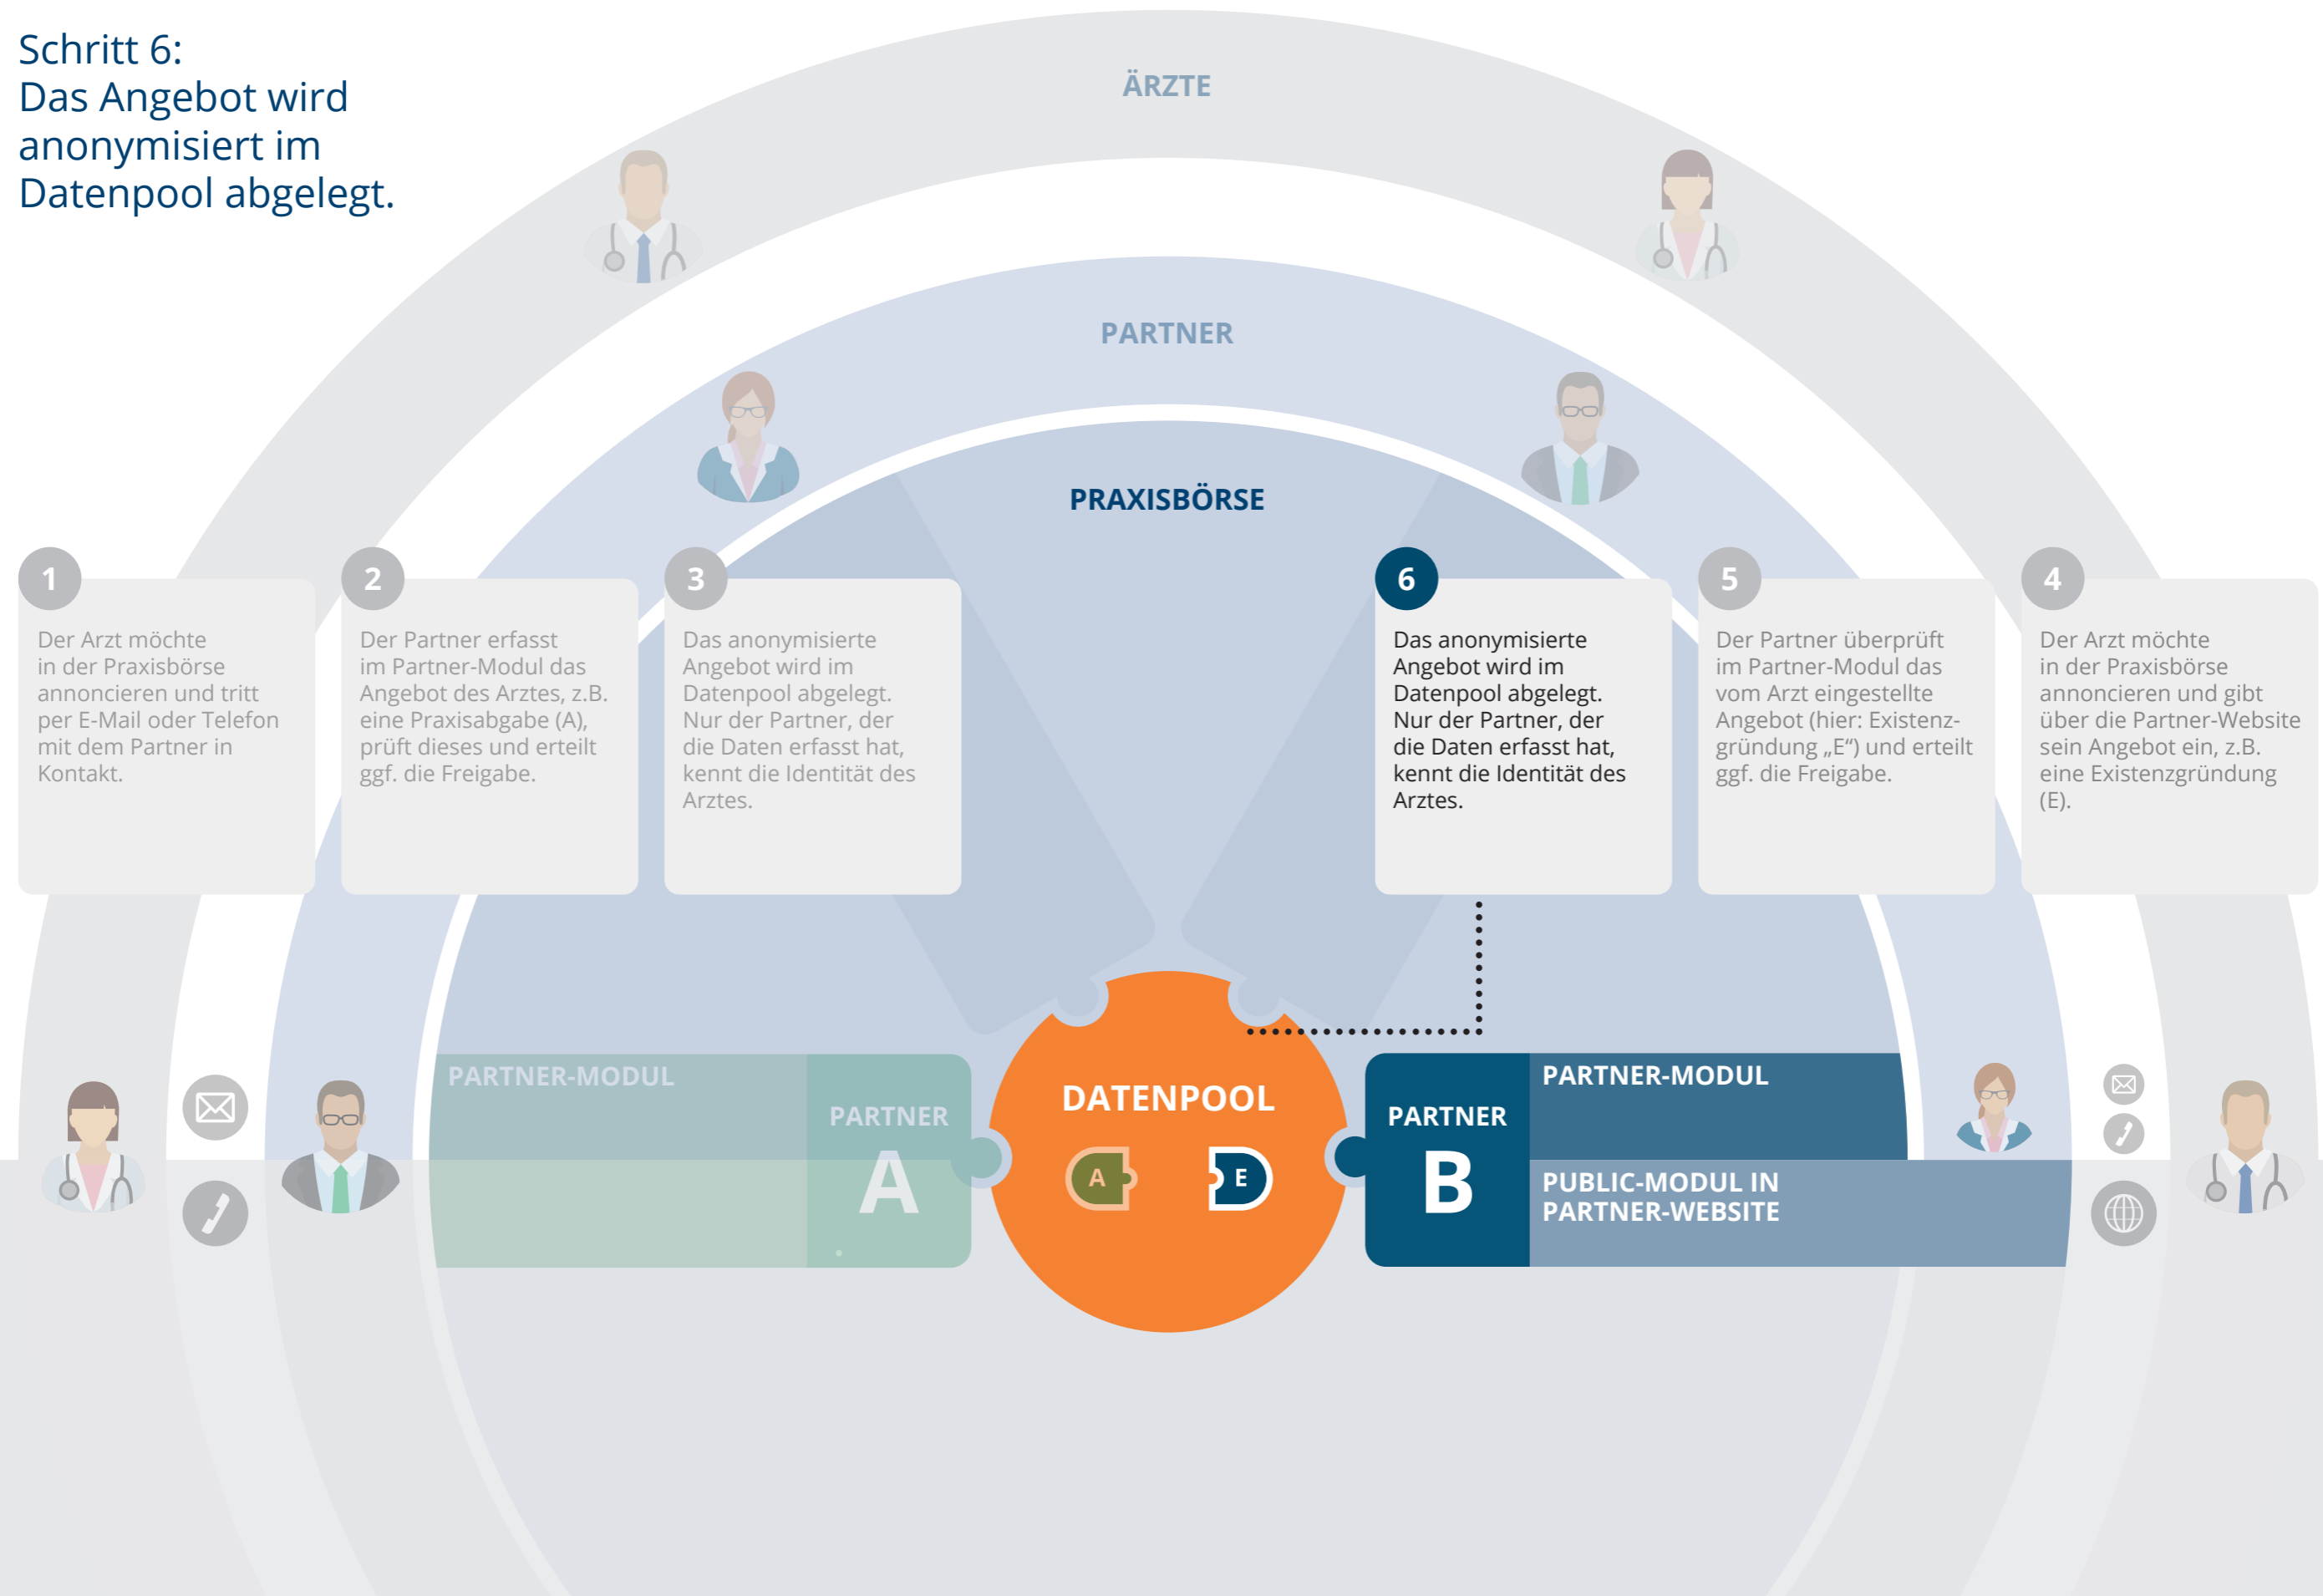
Schritt 6:
Das Angebot wird anonymisiert im Datenpool abgelegt.

ÄRZTE

PARTNER

PRAXISBÖRSE

1
Der Arzt möchte in der Praxisbörse annoncieren und tritt per E-Mail oder Telefon mit dem Partner in Kontakt.

2
Der Partner erfasst im Partner-Modul das Angebot des Arztes, z.B. eine Praxisabgabe (A), prüft dieses und erteilt ggf. die Freigabe.

3
Das anonymisierte Angebot wird im Datenpool abgelegt. Nur der Partner, der die Daten erfasst hat, kennt die Identität des Arztes.

6
Das anonymisierte Angebot wird im Datenpool abgelegt. Nur der Partner, der die Daten erfasst hat, kennt die Identität des Arztes.

5
Der Partner überprüft im Partner-Modul das vom Arzt eingestellte Angebot (hier: Existenzgründung „E“) und erteilt ggf. die Freigabe.

4
Der Arzt möchte in der Praxisbörse annoncieren und gibt über die Partner-Website sein Angebot ein, z.B. eine Existenzgründung (E).

PARTNER-MODUL
PARTNER
A

DATENPOOL
A
E

PARTNER
B
PARTNER-MODUL
PUBLIC-MODUL IN PARTNER-WEBSITE